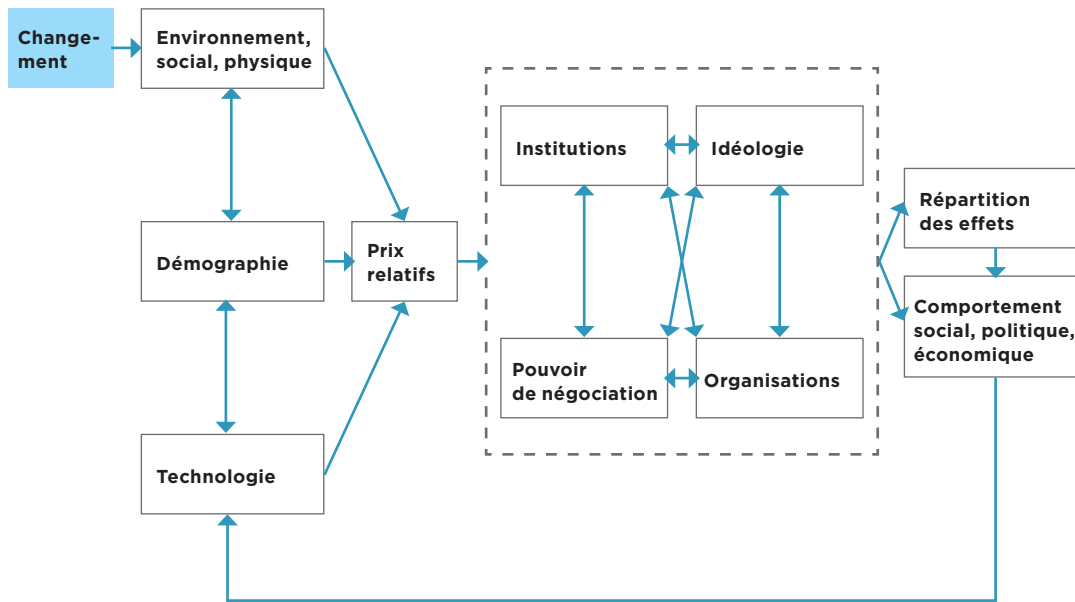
Changement

Environnement, social, physique

Démographie

Technologie

Prix relatifs

Institutions

Idéologie

Pouvoir de négociation

Organisations

Répartition des effets

Comportement social, politique, économique